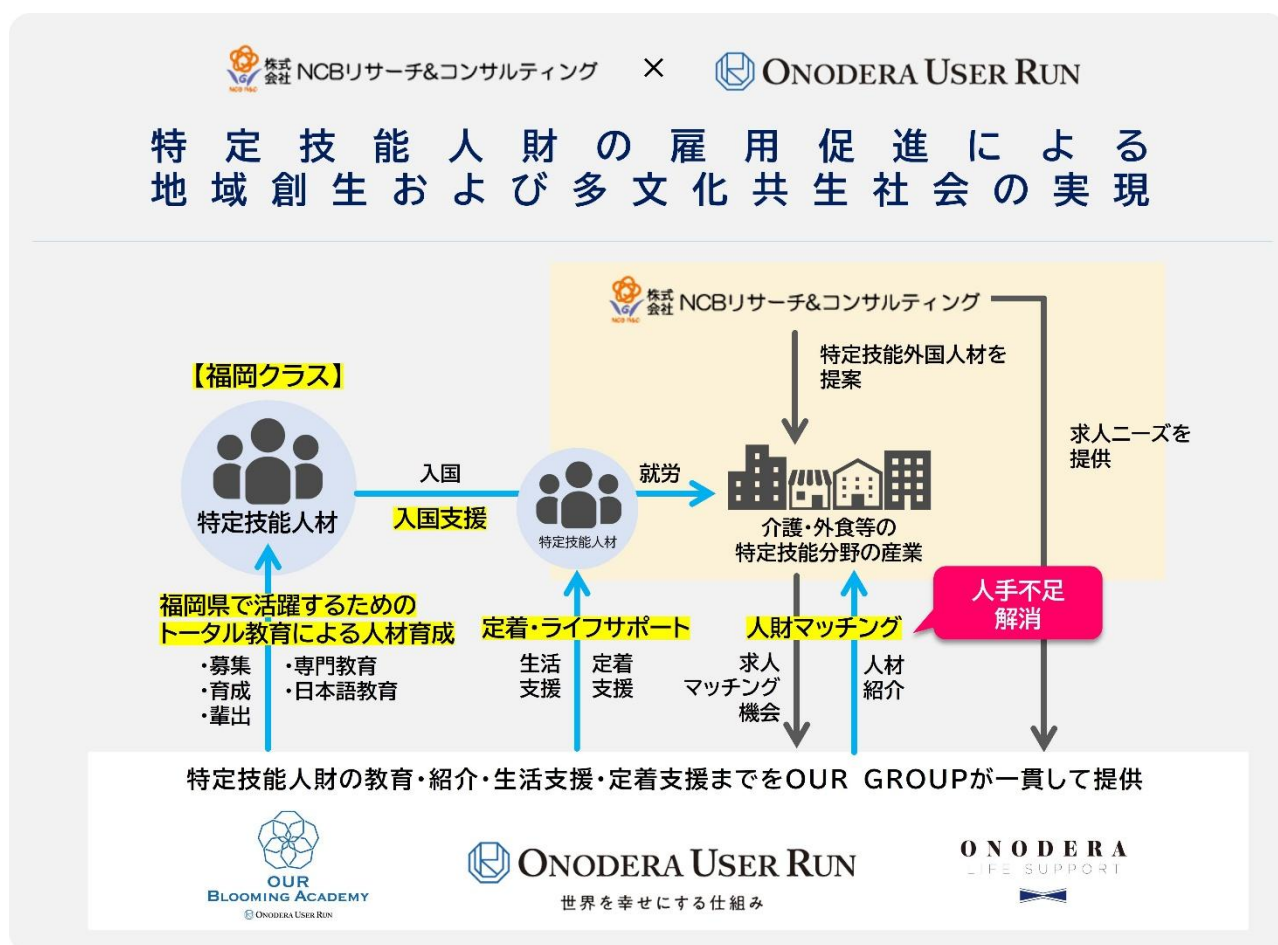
NCB R&C 株式会社 NCBリサーチ&コンサルティング × ONODERA USER RUN

特定技能人財の雇用促進による
地域創生および多文化共生社会の実現

NCB R&C 株式会社 NCBリサーチ&コンサルティング

特定技能外国人材を提案

求人ニーズを提供

【福岡クラス】

特定技能人財

入国

入国支援

特定技能人材

就労

介護・外食等の
特定技能分野の産業

人手不足
解消

福岡県で活躍するための
トータル教育による人材育成

・募集
・育成
・輩出

・専門教育
・日本語教育

定着・ライフサポート

生活支援

定着支援

人財マッチング

求人マッチング機会

人材紹介

特定技能人財の教育・紹介・生活支援・定着支援までをOUR GROUPが一貫して提供

OUR BLOOMING ACADEMY
ONODERA USER RUN

ONODERA USER RUN
世界を幸せにする仕組み

ONODERA
LIFE SUPPORT